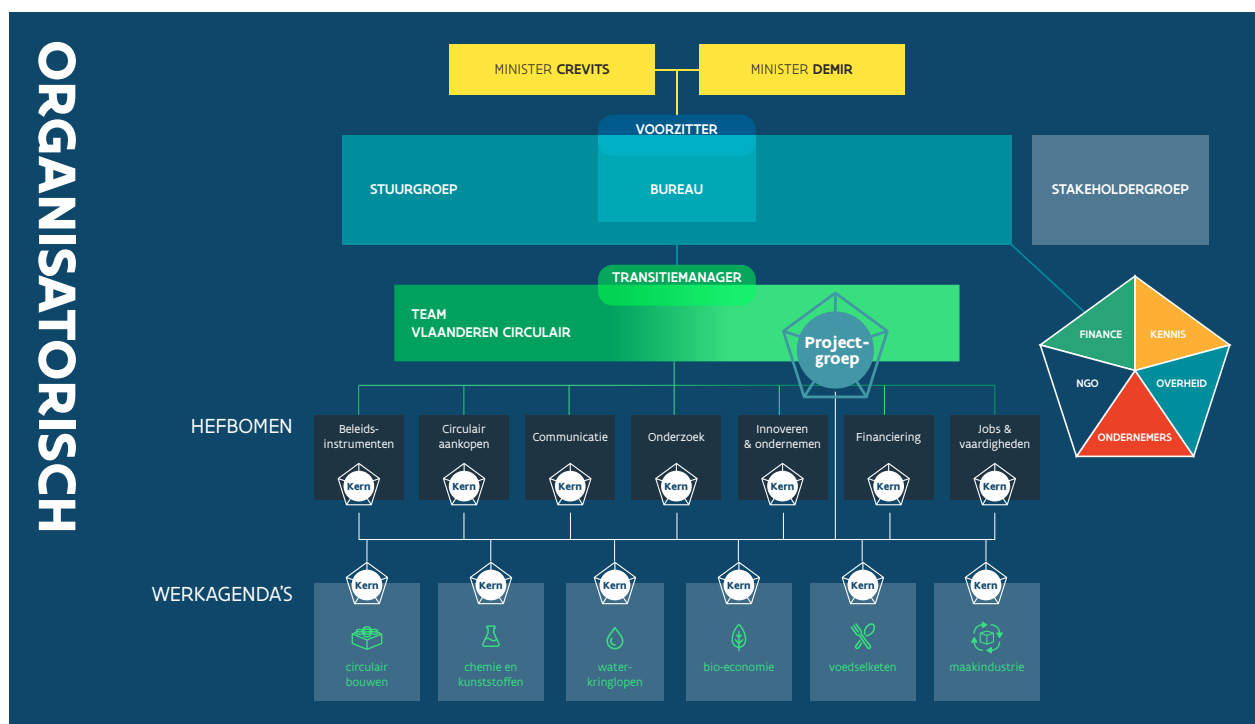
ORGANISATORISCH

MINISTER CREVITS

MINISTER DEMIR

VOORZITTER

STUURGROEP

BUREAU

STAKEHOLDERGROEP

TRANSITIEMANAGER

TEAM
VLAANDEREN CIRCULAIR

Project-
groep

FINANCE

KENNIS

NGO

OVERHEID

ONDERNEMERS

HEFBOMEN

Beleids-instrumenten

Kern

Circulair aankopen

Kern

Communicatie

Kern

Onderzoek

Kern

Innoveren & ondernemen

Kern

Financiering

Kern

Jobs & vaardigheden

Kern

WERKAGENDA'S

Kern

circulair bouwen

Kern

chemie en kunststoffen

Kern

water-kringlopen

Kern

bio-economie

Kern

voedselketen

Kern

maakindustrie